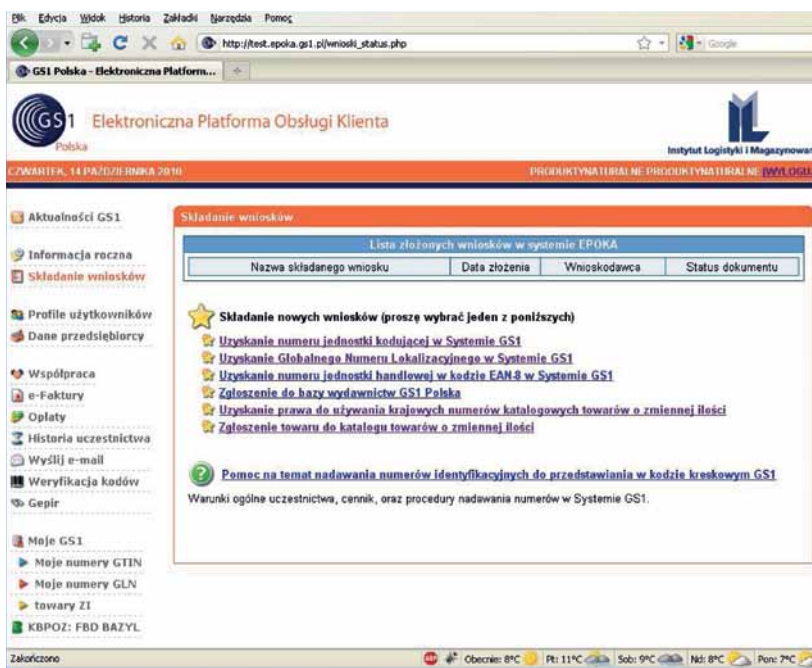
Plik Edycja Widok Historia Zakładki Narzędzia Pomoc

http://test.epoka.gs1.pl/wnioski_status.php

Google

GS1 Polska - Elektroniczna Platform...

GS1 Polska

Elektroniczna Platforma Obsługi Klienta

Instytut Logistyki i Magazynowa

CZWARTEK, 14 PAŹDZIERNIKA 2010

PRODUKTYNATURALNE PRODUKTYNATURALNE WYLOGU

Aktualności GS1

Informacja roczna

Składanie wniosków

Profile użytkowników

Dane przedsiębiorcy

Współpraca

e-Faktury

Opłaty

Historia uczestnictwa

Wyślij e-mail

Weryfikacja kodów

Gepir

Moje GS1

Moje numery GTIN

Moje numery GLN

towary ZI

KBPOZ: FBD BAZYL

Składanie wniosków

Lista złożonych wniosków w systemie EPOKA

| Nazwa składanego wniosku | Data złożenia | Wnioskodawca | Status dokumentu |
|---|---|---|---|

Składanie nowych wniosków (proszę wybrać jeden z poniższych)

Uzyskanie numeru jednostki kodującej w Systemie GS1

Uzyskanie Globalnego Numeru Lokalizacyjnego w Systemie GS1

Uzyskanie numeru jednostki handlowej w kodzie EAN-8 w Systemie GS1

Zgłoszenie do bazy wydawnictw GS1 Polska

Uzyskanie prawa do używania krajowych numerów katalogowych towarów o zmiennej ilości

Zgłoszenie towaru do katalogu towarów o zmiennej ilości

Pomoc na temat nadawania numerów identyfikacyjnych do przedstawiania w kodzie kreskowym GS1

Warunki ogólne uczestnictwa, cennik, oraz procedury nadawania numerów w Systemie GS1.

Zakończono

Obecnie: 8°C Pt: 11°C Sob: 9°C Nd: 8°C Pon: 7°C